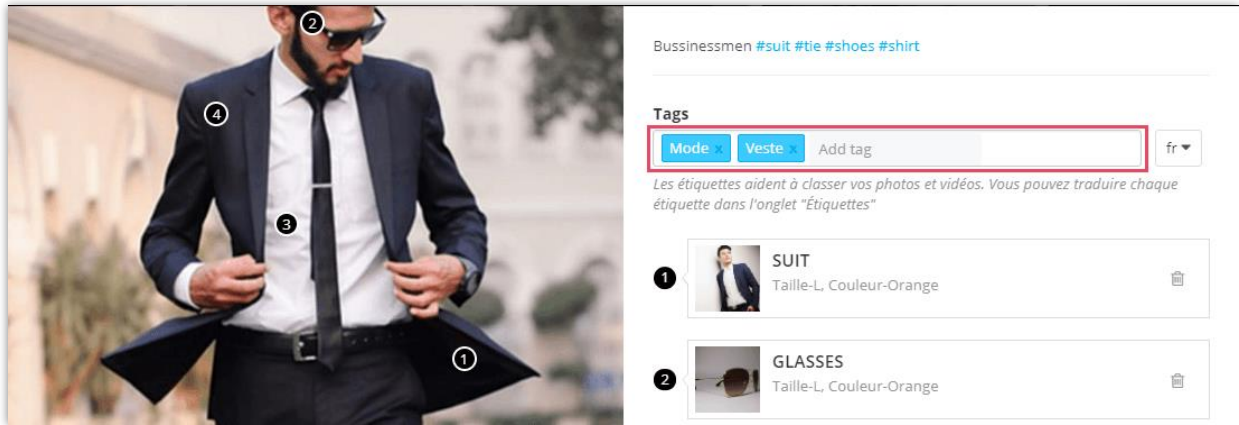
2
4
3
1

Bussinessmen #suit #tie #shoes #shirt

Tags

Mode x Veste x Add tag

fr

Les étiquettes aident à classer vos photos et vidéos. Vous pouvez traduire chaque étiquette dans l'onglet "Étiquettes"

1 SUIT
Taille-L, Couleur-Orange

2 GLASSES
Taille-L, Couleur-Orange